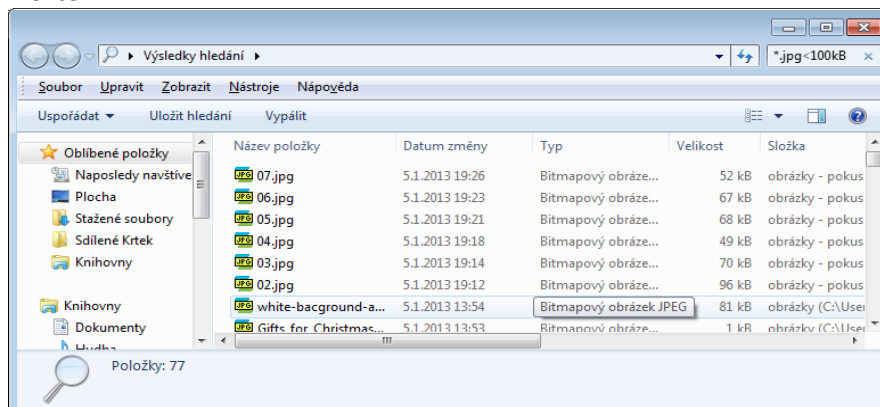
Výsledky hledání ▸

*.jpg<100kB

Soubor Upravit Zobrazit Nástroje Nápověda

Uspořádat ▾ Uložit hledání Vypálit

Oblíbené položky
Naposledy navštíve
Plocha
Stažené soubory
Sdílené Krtek
Knihovny

Knihovny
Dokumenty
Hudba

| Název položky | Datum změny | Typ | Velikost | Složka |
|---|---|---|---|---|
| 07.jpg | 5.1.2013 19:26 | Bitmapový obráze... | 52 kB | obrázky - pokus |
| 06.jpg | 5.1.2013 19:23 | Bitmapový obráze... | 67 kB | obrázky - pokus |
| 05.jpg | 5.1.2013 19:21 | Bitmapový obráze... | 68 kB | obrázky - pokus |
| 04.jpg | 5.1.2013 19:18 | Bitmapový obráze... | 49 kB | obrázky - pokus |
| 03.jpg | 5.1.2013 19:14 | Bitmapový obráze... | 70 kB | obrázky - pokus |
| 02.jpg | 5.1.2013 19:12 | Bitmapový obráze... | 96 kB | obrázky - pokus |
| white-bacground-a... | 5.1.2013 13:54 | Bitmapový obrázek JPEG | 81 kB | obrázky (C:\User |
| Gifts for Christmas... | 5.1.2013 13:53 | Bitmapový obráze... | 1 kB | obrázky (C:\User |

Položky: 77